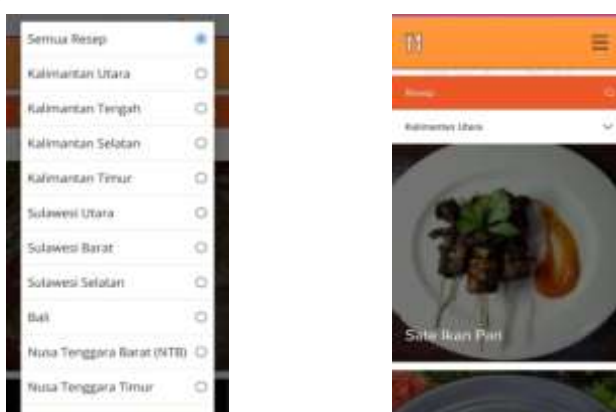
Semua Resep
Kalimantan Utara
Kalimantan Tengah
Kalimantan Selatan
Kalimantan Timur
Sulawesi Utara
Sulawesi Barat
Sulawesi Selatan
Bali
Nusa Tenggara Barat (NTB)
Nusa Tenggara Timur

Resep
Kalimantan Utara
Sate Ikan Pari